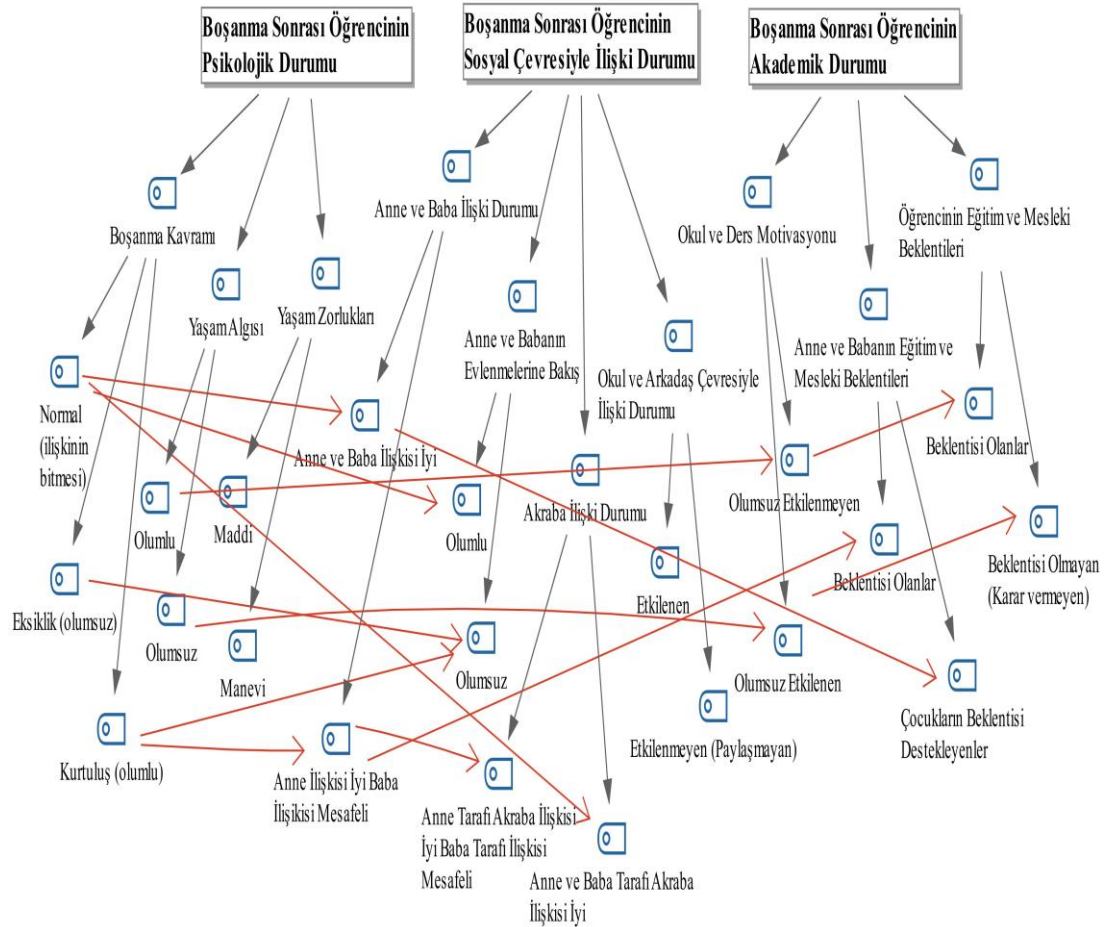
Boşanma Sonrası Öğrencinin Psikolojik Durumu

Boşanma Sonrası Öğrencinin Sosyal Çevresiyle İlişki Durumu

Boşanma Sonrası Öğrencinin Akademik Durumu

Boşanma Kavramı

Yaşam Algısı

Yaşam Zorlukları

Anne ve Baba İlişki Durumu

Anne ve Babanın Evlenmelerine Bakış

Okul ve Arkadaş Çevresiyle İlişki Durumu

Okul ve Ders Motivasyonu

Öğrencinin Eğitim ve Mesleki Beklentileri

Anne ve Babanın Eğitim ve Mesleki Beklentileri

Normal (ilişkinin bitmesi)

Anne ve Baba İlişkisi İyi

Beklentisi Olanlar

Olumlu

Maddi

Olumlu

Akraba İlişki Durumu

Olumsuz Etkilenmeyen

Etkilenen

Beklentisi Olanlar

Beklentisi Olmayan (Karar vermeyen)

Eksiklik (olumsuz)

Olumsuz

Olumsuz

Olumsuz Etkilenen

Manevi

Olumsuz

Çocukların Beklentisi Destekleyenler

Etkilenmeyen (Paylaşmayan)

Kurtuluş (olumlu)

Anne İlişkisi İyi Baba İlişkisi Mesafeli

Anne Tarafı Akraba İlişkisi İyi Baba Tarafı İlişkisi Mesafeli

Anne ve Baba Tarafı Akraba İlişkisi İyi